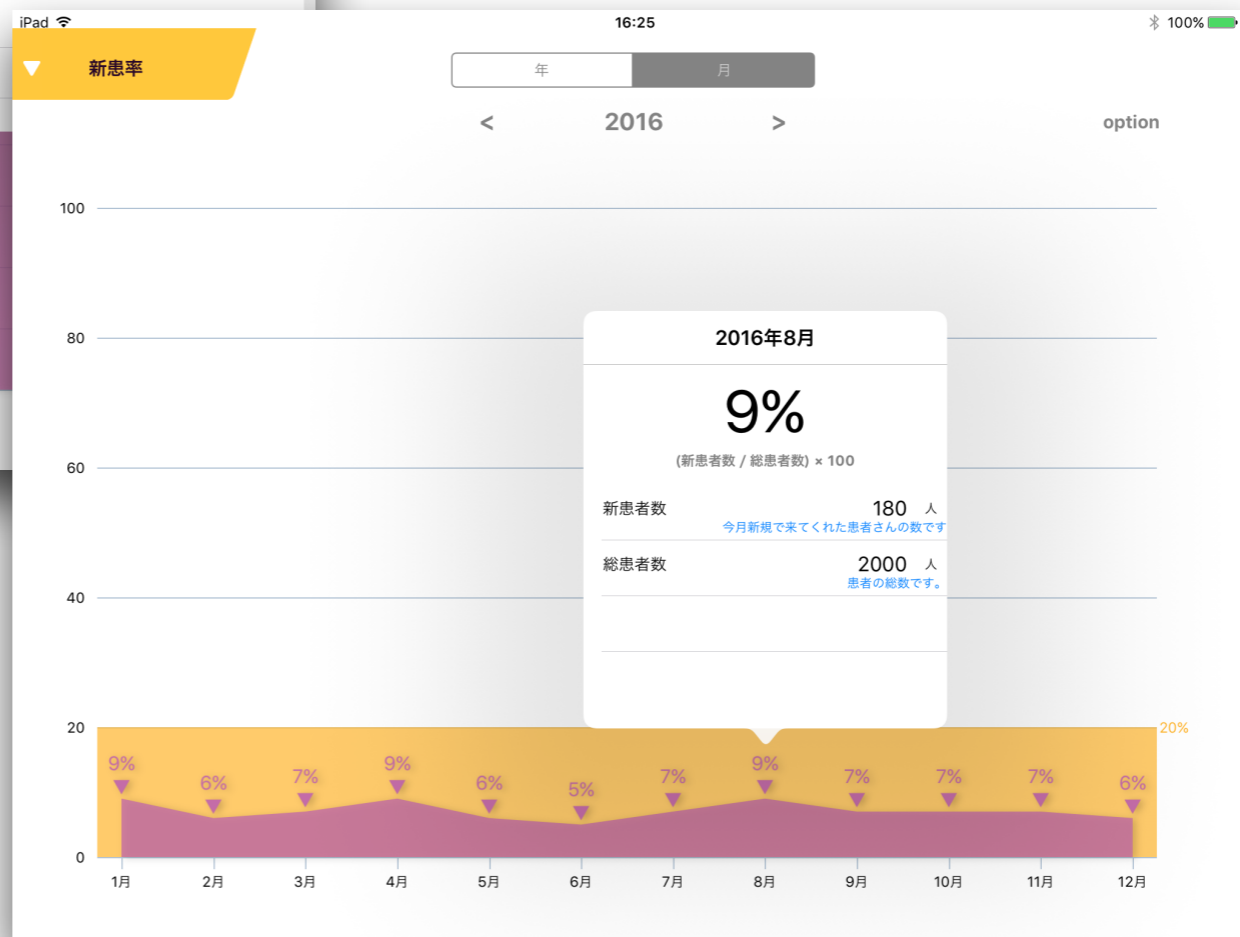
iPad 16:25 100%

新患率

年 月

< 2016 > option

100

80

60

40

20

0

2016年8月

9%

(新患者数 / 総患者数) × 100

新患者数 180 人
今月新規で来てくれた患者さんの数です

総患者数 2000 人
患者の総数です。

20%

9% 6% 7% 9% 6% 5% 7% 9% 7% 7% 7% 6%

1月 2月 3月 4月 5月 6月 7月 8月 9月 10月 11月 12月